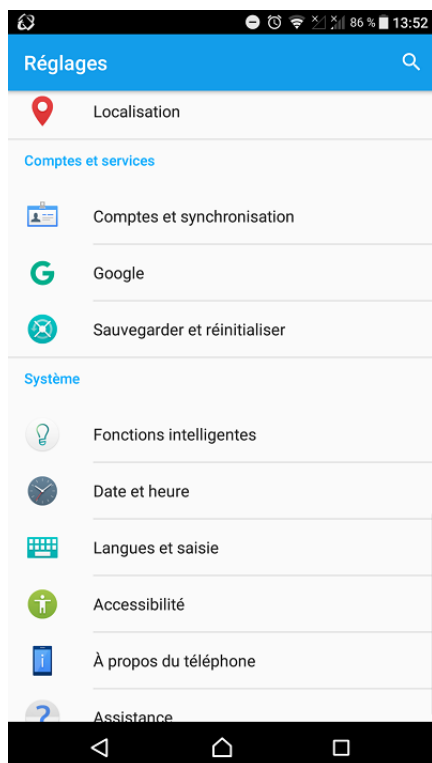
86 % 13:52

Réglages

Localisation

Comptes et services

Comptes et synchronisation

Google

Sauvegarder et réinitialiser

Système

Fonctions intelligentes

Date et heure

Langues et saisie

Accessibilité

À propos du téléphone

Assistance